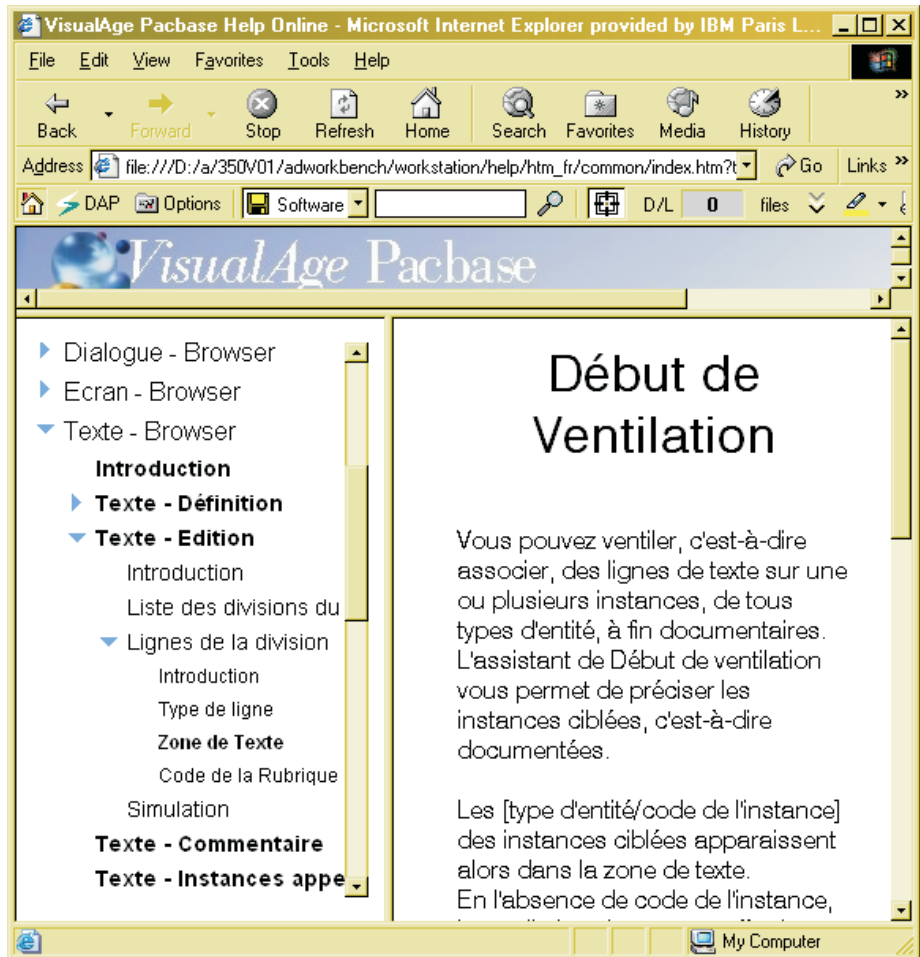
VisualAge Pacbase Help Online - Microsoft Internet Explorer provided by IBM Paris L...

File Edit View Favorites Tools Help

Back Forward Stop Refresh Home Search Favorites Media History

Address file:///D:/a/350V01/adworkbench/workstation/help/htm_fr/common/index.htm?t Go Links

DAP Options Software D/L 0 files

VisualAge Pacbase

Dialogue - Browser
Ecran - Browser
Texte - Browser
Introduction
Texte - Définition
Texte - Edition
Introduction
Liste des divisions du
Lignes de la division
Introduction
Type de ligne
Zone de Texte
Code de la Rubrique
Simulation
Texte - Commentaire
Texte - Instances appe

Début de Ventilation

Vous pouvez ventiler, c'est-à-dire associer, des lignes de texte sur une ou plusieurs instances, de tous types d'entité, à fin documentaires. L'assistant de Début de ventilation vous permet de préciser les instances ciblées, c'est-à-dire documentées.

Les [type d'entité/code de l'instance] des instances ciblées apparaissent alors dans la zone de texte.
En l'absence de code de l'instance, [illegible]

My Computer